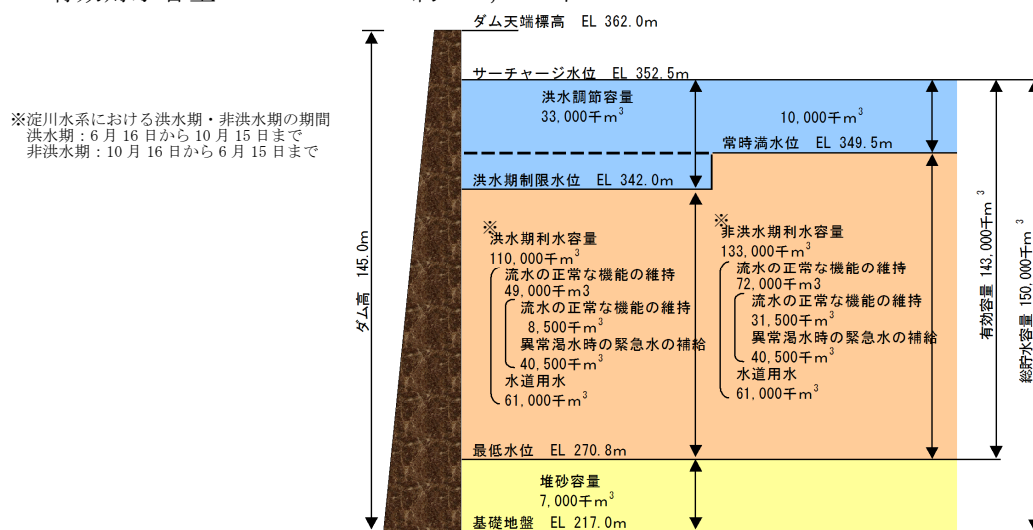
ダム天端標高　EL 362.0m

※淀川水系における洪水期・非洪水期の期間
洪水期：6月16日から10月15日まで
非洪水期：10月16日から6月15日まで

ダム高　145.0m

サーチャージ水位　EL 352.5m

洪水調節容量
33,000千$m^3$

10,000千$m^3$

常時満水位　EL 349.5m

洪水期制限水位　EL 342.0m

※洪水期利水容量
110,000千$m^3$
流水の正常な機能の維持
49,000千m3
流水の正常な機能の維持
8,500千$m^3$
異常渇水時の緊急水の補給
40,500千$m^3$
水道用水
61,000千$m^3$

※非洪水期利水容量
133,000千$m^3$
流水の正常な機能の維持
72,000千m3
流水の正常な機能の維持
31,500千$m^3$
異常渇水時の緊急水の補給
40,500千$m^3$
水道用水
61,000千$m^3$

有効容量 143,000千$m^3$

総貯水容量 150,000千$m^3$

最低水位　EL 270.8m

堆砂容量
7,000千$m^3$

基礎地盤　EL 217.0m